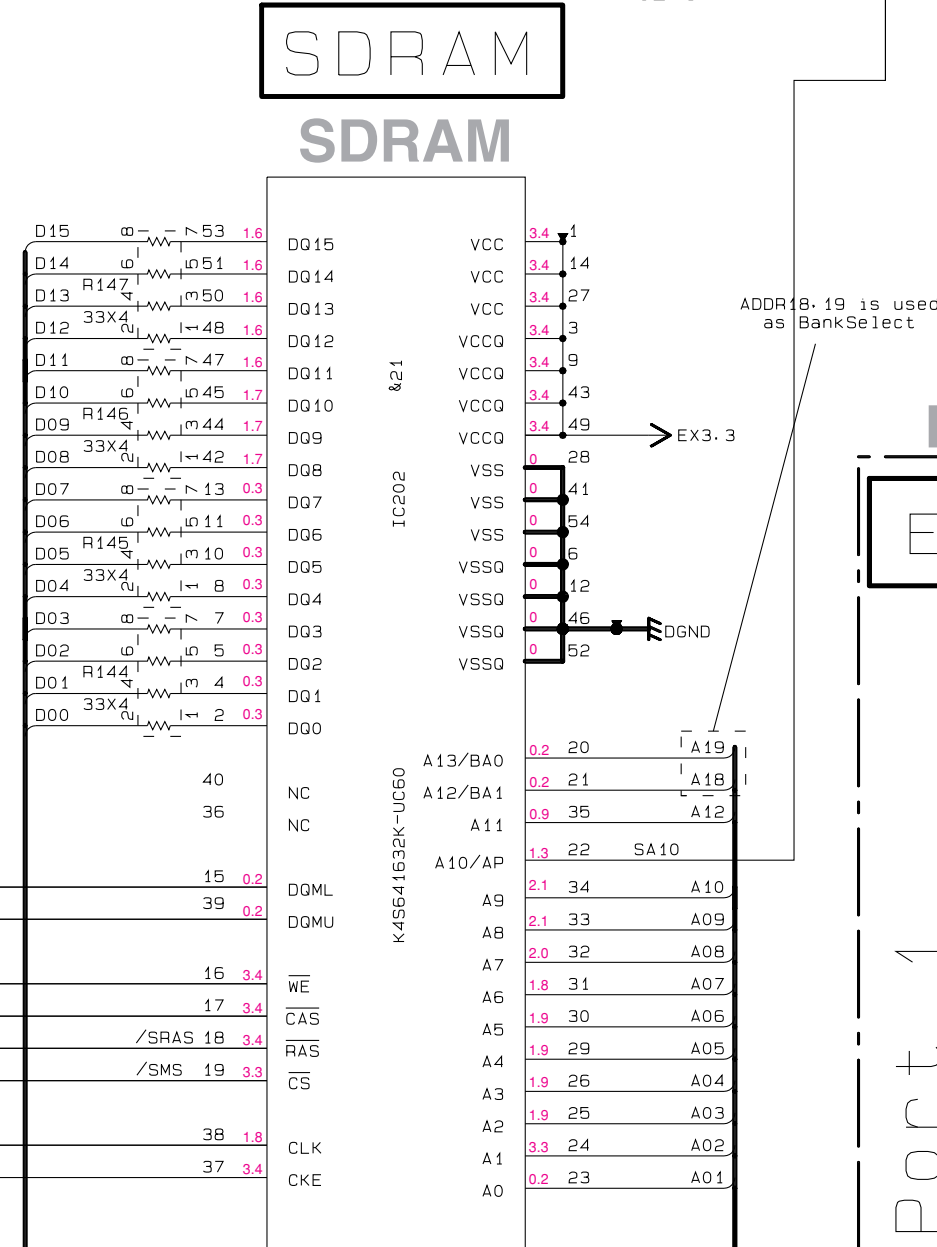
SDRAM

SDRAM

D15 8 7 53 1.6 DQ15
D14 6 5 51 1.6 DQ14
D13 R147 4 3 50 1.6 DQ13
D12 33X4 2 1 48 1.6 DQ12
D11 8 7 47 1.6 DQ11
D10 6 5 45 1.7 DQ10
D09 R146 4 3 44 1.7 DQ9
D08 33X4 2 1 42 1.7 DQ8
D07 8 7 13 0.3 DQ7
D06 6 5 11 0.3 DQ6
D05 R145 4 3 10 0.3 DQ5
D04 33X4 2 1 8 0.3 DQ4
D03 8 7 7 0.3 DQ3
D02 6 5 5 0.3 DQ2
D01 R144 4 3 4 0.3 DQ1
D00 33X4 2 1 2 0.3 DQ0

40 NC
36 NC
15 0.2 DQML
39 0.2 DQMU
16 3.4 $\overline{WE}$
17 3.4 $\overline{CAS}$
/SRAS 18 3.4 $\overline{RAS}$
/SMS 19 3.3 $\overline{CS}$
38 1.8 CLK
37 3.4 CKE

&21
IC202
K4S641632K-UC60

VCC 3.4 1
VCC 3.4 14
VCC 3.4 27
VCCQ 3.4 3
VCCQ 3.4 9
VCCQ 3.4 43
VCCQ 3.4 49 EX3.3
VSS 0 28
VSS 0 41
VSS 0 54
VSSQ 0 6
VSSQ 0 12
VSSQ 0 46 DGND
VSSQ 0 52

ADDR18.19 is used as BankSelect

A13/BA0 0.2 20 A19
A12/BA1 0.2 21 A18
A11 0.9 35 A12
A10/AP 1.3 22 SA10
A9 2.1 34 A10
A8 2.1 33 A09
A7 2.0 32 A08
A6 1.8 31 A07
A5 1.9 30 A06
A4 1.9 29 A05
A3 1.9 26 A04
A2 1.9 25 A03
A1 3.3 24 A02
A0 0.2 23 A01

Port 1